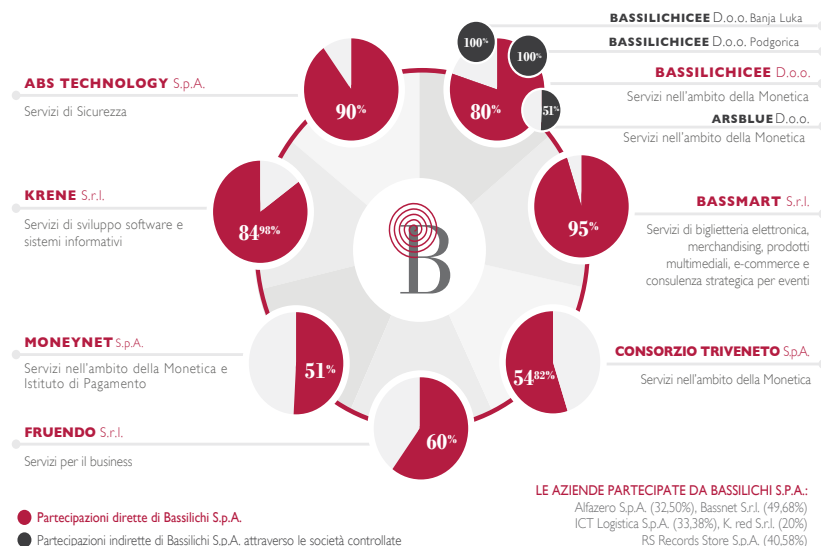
BASSILICHICEE D.o.o. Banja Luka

BASSILICHICEE D.o.o. Podgorica

BASSILICHICEE D.o.o.

Servizi nell'ambito della Monetica

ARSBLUE D.o.o.

Servizi nell'ambito della Monetica

100%

100%

80%

51%

ABS TECHNOLOGY S.p.A.

Servizi di Sicurezza

90%

KRENE S.r.l.

Servizi di sviluppo software e sistemi informativi

84,98%

B

95%

BASSMART S.r.l.

Servizi di biglietteria elettronica, merchandising, prodotti multimediali, e-commerce e consulenza strategica per eventi

MONEYNET S.p.A.

Servizi nell'ambito della Monetica e Istituto di Pagamento

51%

54,82%

CONSORZIO TRIVENETO S.p.A.

Servizi nell'ambito della Monetica

60%

FRUENDO S.r.l.

Servizi per il business

LE AZIENDE PARTECIPATE DA BASSILICHI S.P.A.:

Alfazero S.p.A. (32,50%), Bassnet S.r.l. (49,68%)

ICT Logistica S.p.A. (33,38%), K. red S.r.l. (20%)

RS Records Store S.p.A. (40,58%)

Partecipazioni dirette di Bassilichi S.p.A.

Partecipazioni indirette di Bassilichi S.p.A. attraverso le società controllate